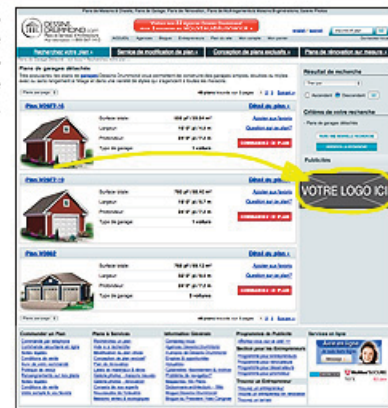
Plans de Maisons & Chalets, Plans de Garages, Plans de Rénovation, Plans de Multi-logements & Maisons Bigénérations, Galerie Photos

DESSINS DRUMMOND

Recherchez votre plan | Service de modification de plan | Conception de plans exclusifs | Plans de rénovation sur mesure

Plans de garages détachés

Plan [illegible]
Détail du plan
Surface totale
Largeur
Profondeur
Type de garage
Ajouter aux favoris
Question sur ce plan?
COMMANDER CE PLAN

Plan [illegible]
Détail du plan
Surface totale
Largeur
Profondeur
Type de garage
Ajouter aux favoris
Question sur ce plan?
COMMANDER CE PLAN

Plan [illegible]
Détail du plan
Surface totale
Largeur
Profondeur
Type de garage
Ajouter aux favoris
Question sur ce plan?
COMMANDER CE PLAN

Résultat de recherche
Critères de votre recherche
Publicités

VOTRE LOGO ICI

Commander un Plan
Plans & Services
Information Générale
Programme de Publicité
Services en ligne